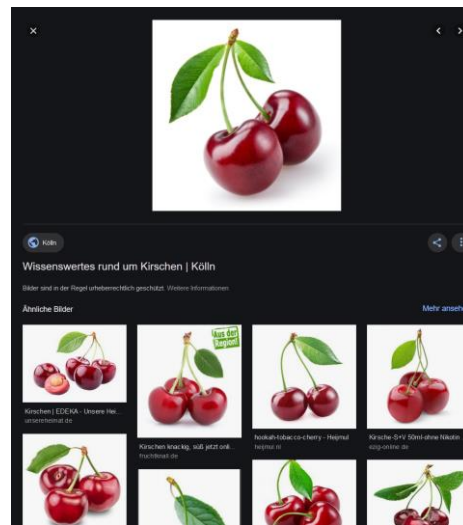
×

Kölln

Wissenswertes rund um Kirschen | Kölln

Bilder sind in der Regel urheberrechtlich geschützt. Weitere Informationen

Ähnliche Bilder

Mehr anseh

Kirschen | EDEKA - Unsere Hei...
unsereheimat.de

Aus der Region!

Kirschen knackig, süß jetzt onli...
fruchtmail.de

hookah-tobacco-cherry - Heijmul
heijmul.nl

Kirsche-S+V 50ml-ohne Nikotin
ezig-online.de